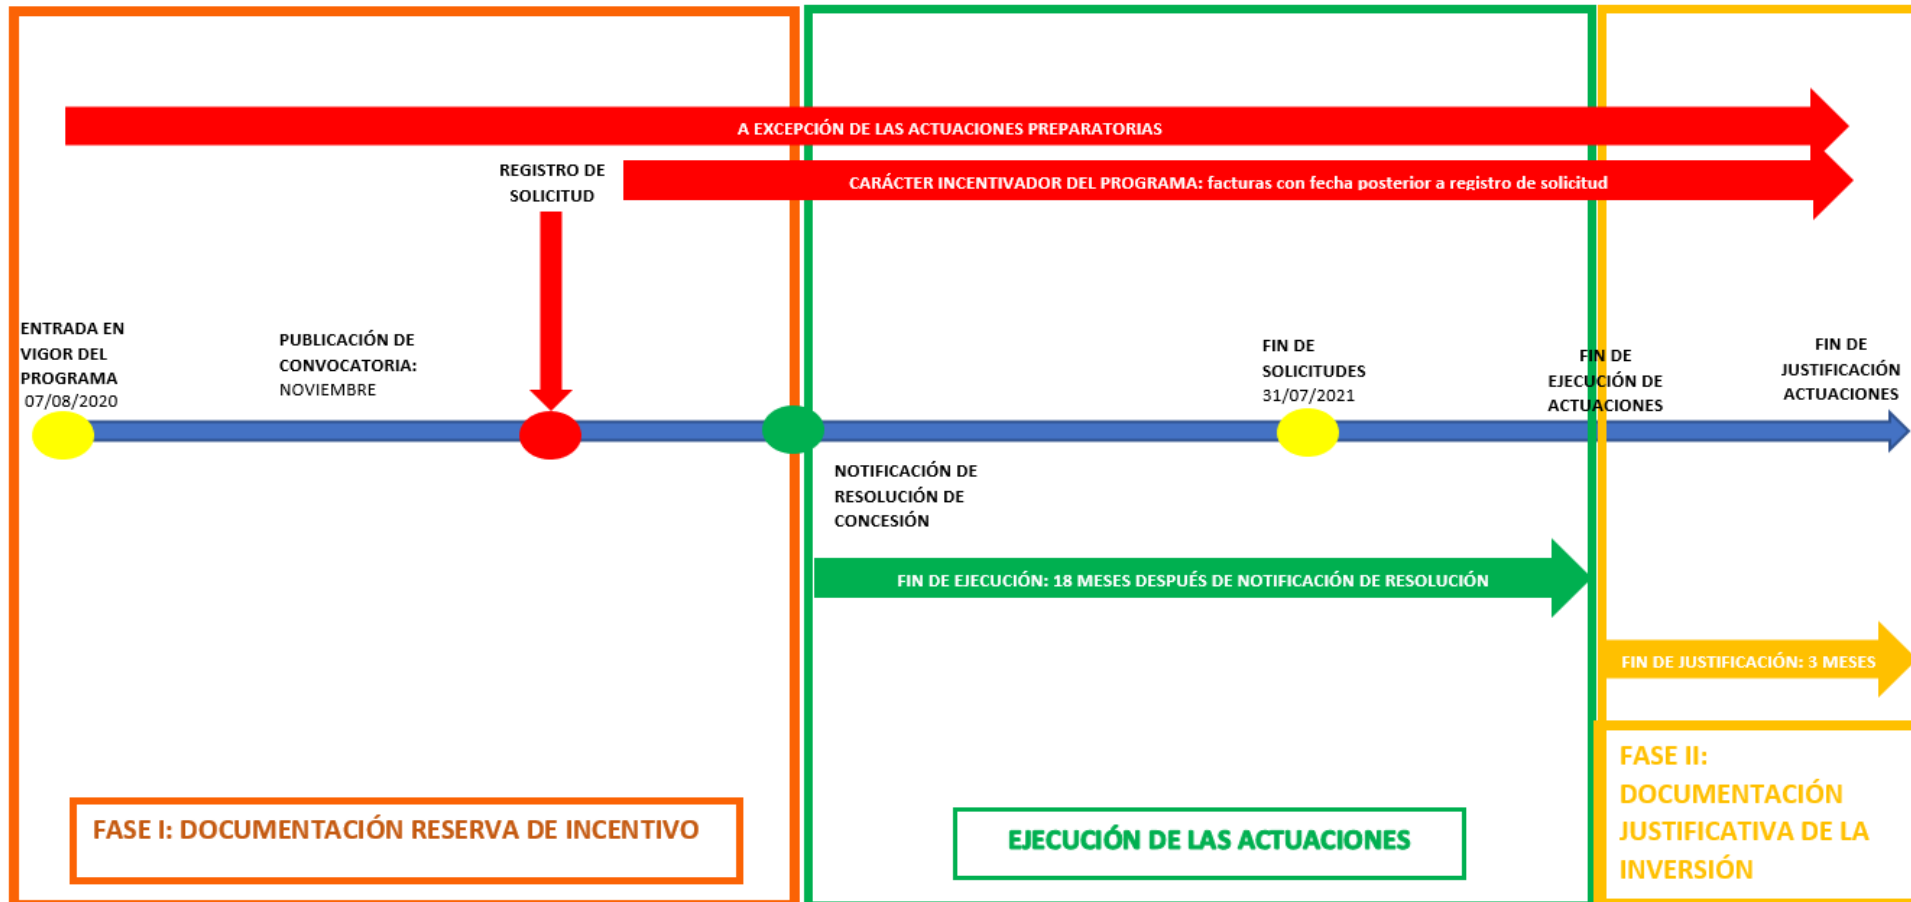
A EXCEPCIÓN DE LAS ACTUACIONES PREPARATORIAS

REGISTRO DE SOLICITUD

CARÁCTER INCENTIVADOR DEL PROGRAMA: facturas con fecha posterior a registro de solicitud

ENTRADA EN VIGOR DEL PROGRAMA 07/08/2020

PUBLICACIÓN DE CONVOCATORIA: NOVIEMBRE

FIN DE SOLICITUDES 31/07/2021

FIN DE EJECUCIÓN DE ACTUACIONES

FIN DE JUSTIFICACIÓN ACTUACIONES

NOTIFICACIÓN DE RESOLUCIÓN DE CONCESIÓN

FIN DE EJECUCIÓN: 18 MESES DESPUÉS DE NOTIFICACIÓN DE RESOLUCIÓN

FIN DE JUSTIFICACIÓN: 3 MESES

FASE I: DOCUMENTACIÓN RESERVA DE INCENTIVO

EJECUCIÓN DE LAS ACTUACIONES

FASE II: DOCUMENTACIÓN JUSTIFICATIVA DE LA INVERSIÓN